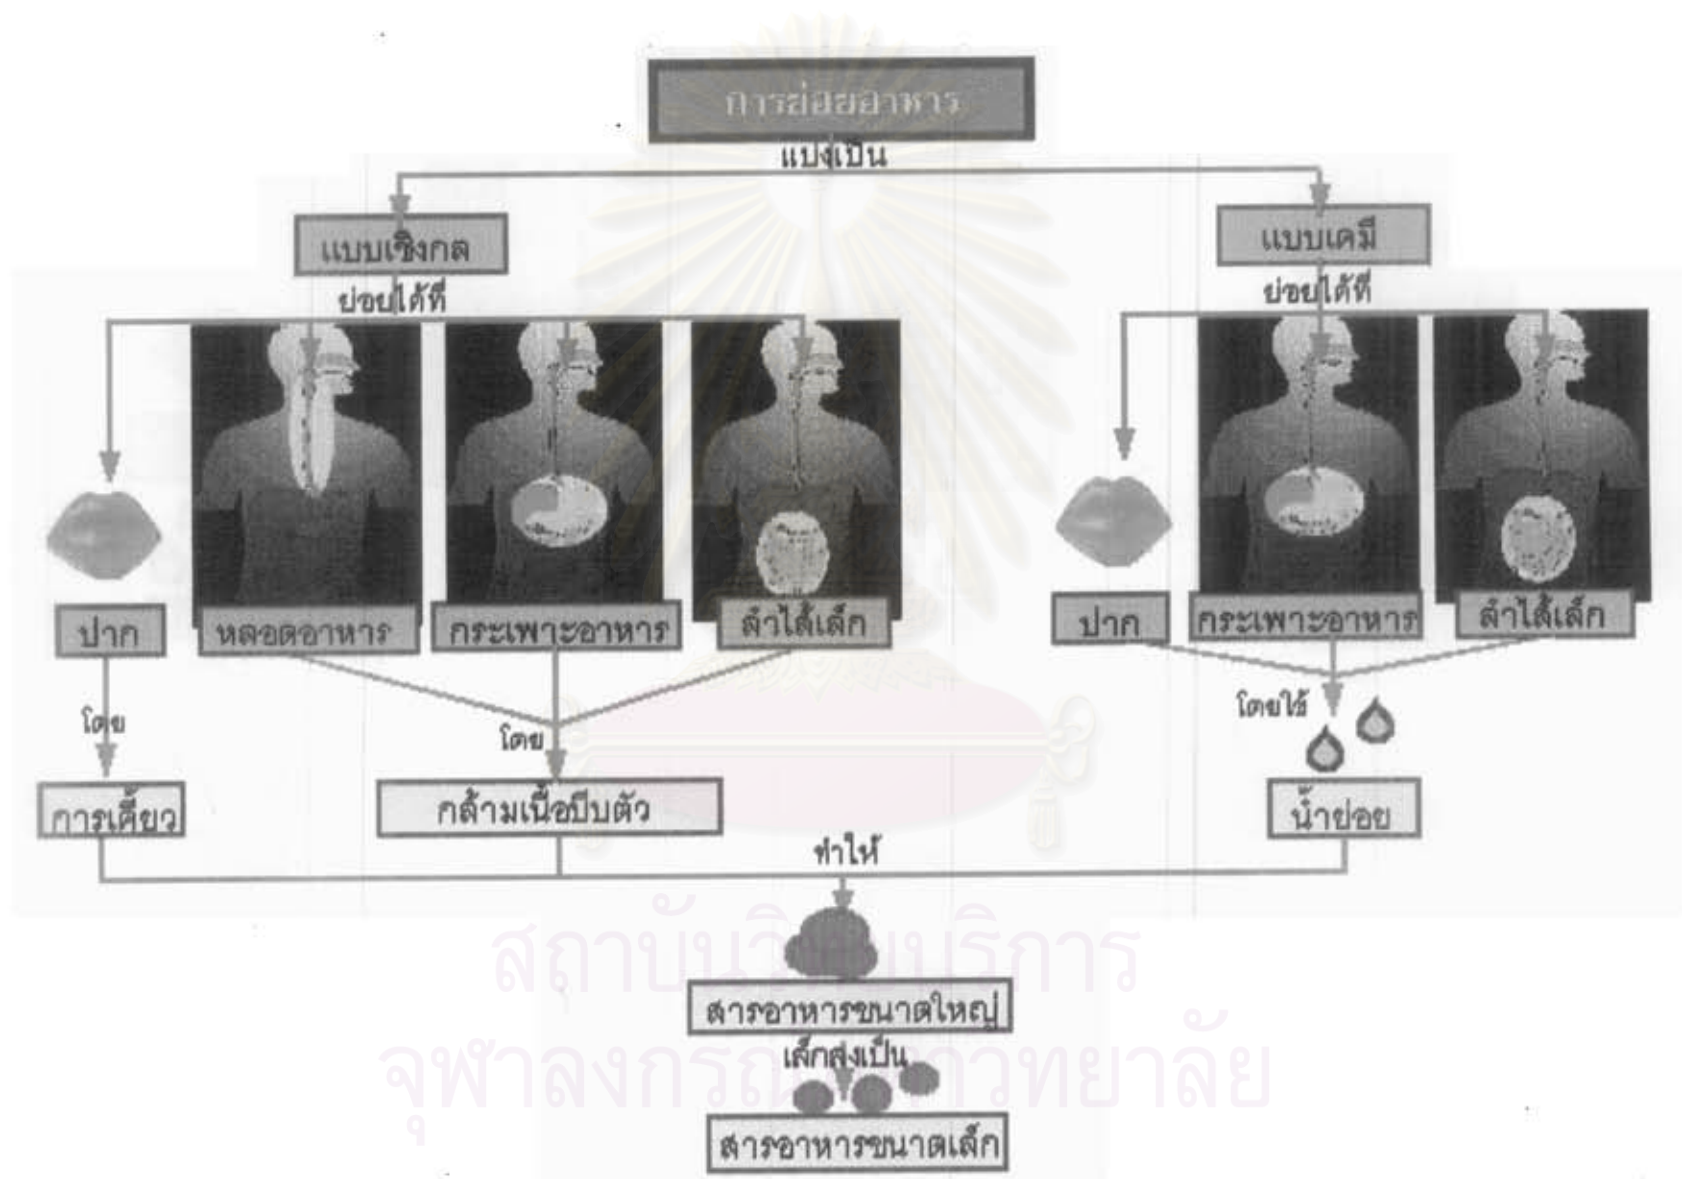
การย่อยอาหาร

แบ่งเป็น

แบบเชิงกล

ย่อยได้ที่

ปาก

หลอดอาหาร

กระเพาะอาหาร

ลำไส้เล็ก

โดย

การเคี้ยว

โดย

กล้ามเนื้อบีบตัว

แบบเคมี

ย่อยได้ที่

ปาก

กระเพาะอาหาร

ลำไส้เล็ก

โดยใช้

น้ำย่อย

ทำให้

สารอาหารขนาดใหญ่

เล็กลงเป็น

สารอาหารขนาดเล็ก

สถาบันวิทยบริการ
จุฬาลงกรณ์มหาวิทยาลัย